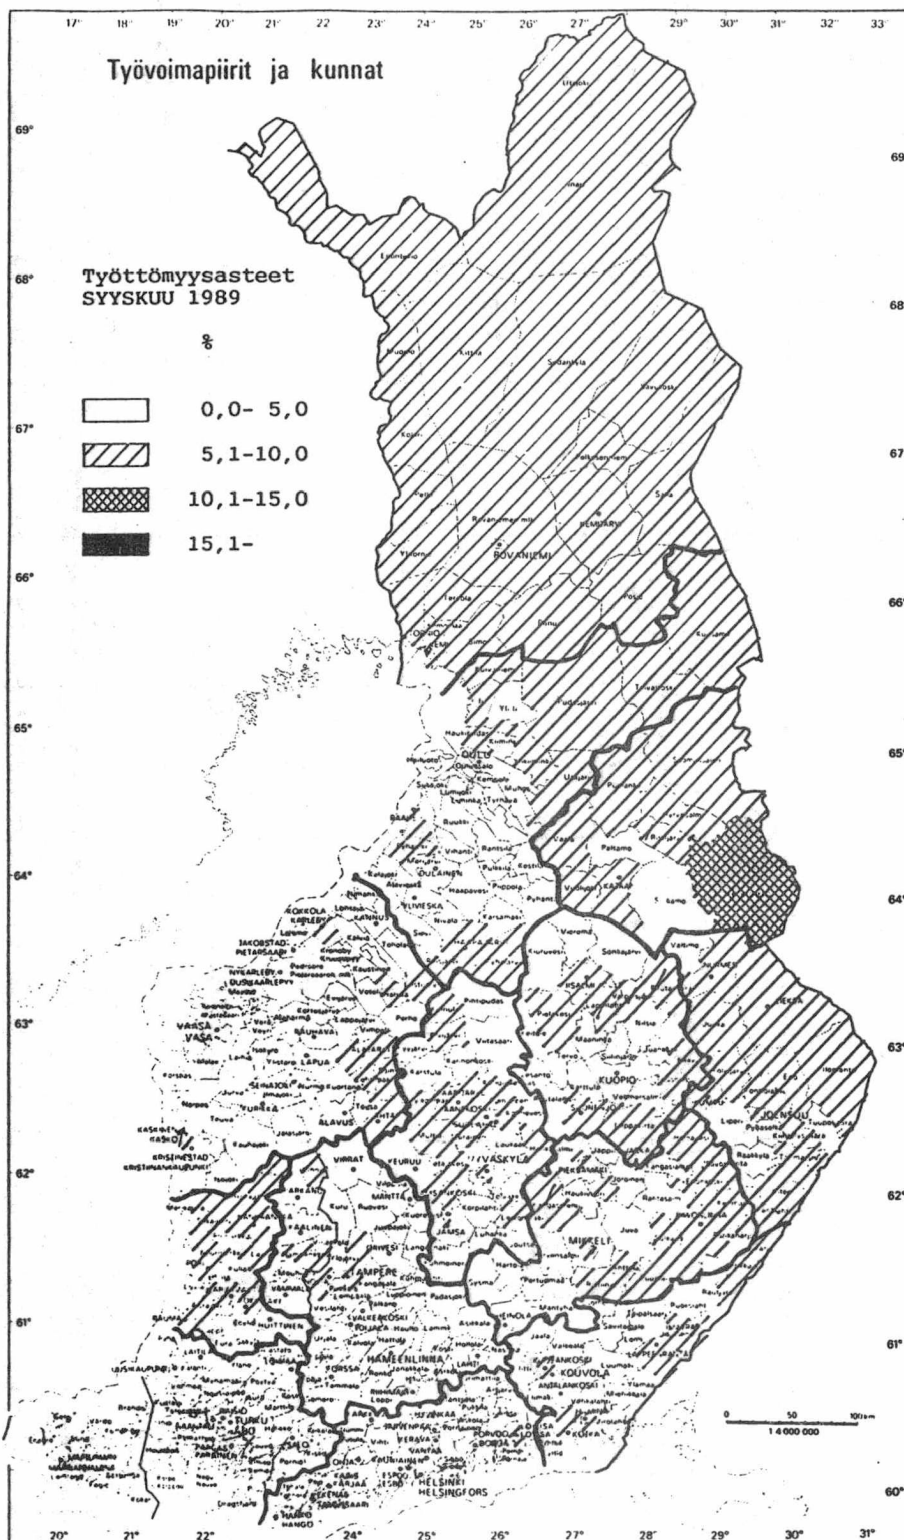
17° 18° 19° 20° 21° 22 23° 24° 25° 26° 27° 29° 30° 31° 32° 33°

Työvoimapiirit ja kunnat

Työttömyysasteet
SYYSKUU 1989

%

0,0- 5,0
5,1-10,0
10,1-15,0
15,1-

69° 68° 67° 66° 65° 64° 63° 62° 61°

69 68 67 66 65 64 63 62 61° 60°

ROVANIEMI
KEMIJÄRVI
OULU
KAJAANI
KOKKOLA
KARLEBY
JAKOBSTAD
PIETARSAARI
VAASA
VASA
SEINÄJOKI
KUOPIO
IISALMI
JOENSUU
JYVÄSKYLÄ
MIKKELI
SAVONLINNA
TAMPERE
HÄMEENLINNA
LAHTI
KOUVOLA
KOTKA
TURKU
ÅBO
SALO
HELSINKI
HELSINGFORS
PORVOO
BORGÅ
ESPOO
VANTAA
HANKO
HANGÖ
RAUMA
PORI

0 50 100km
1:4 000 000

20° 21° 22° 24° 25° 26° 27° 28° 29° 30° 31°